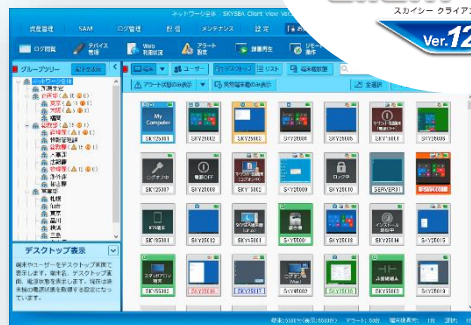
ネットワーク全体 SKYSEA Client View Ver.

スカイシー クライア

Ver.12

資産管理 SAM ログ管理 台帳 メンテナンス 設定

ログ閲覧 デバイス管理 Web制限 アラート設定 評価 リモート操作

グループツリー

ネットワーク全体

大阪

東京

福岡

アラート状態の表示 既定端末の表示 全選択

My Computer

SKY20001 SKY20002 SKY20003 SKY20004 SKY20005 SKY20006

SKY20007 SKY20008 SKY20009 SKY20010 SERVER01

デスクトップ表示

端末やユーザーをデスクトップ画面で表示します。

SKY30001